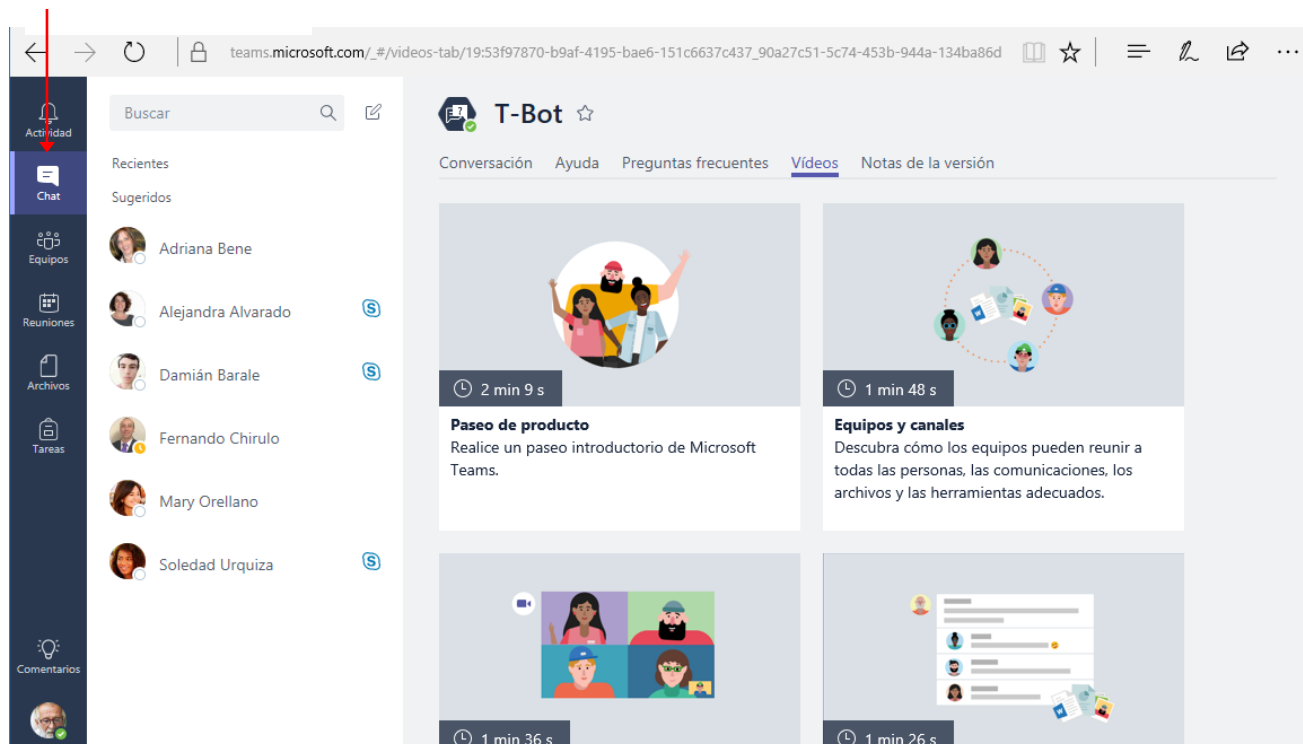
teams.microsoft.com/_#/videos-tab/19:53f97870-b9af-4195-bae6-151c6637c437_90a27c51-5c74-453b-944a-134ba86d

Actividad
Chat
Equipos
Reuniones
Archivos
Tareas
Comentarios

Buscar

Recientes
Sugeridos
Adriana Bene
Alejandra Alvarado
Damián Barale
Fernando Chirulo
Mary Orellano
Soledad Urquiza

T-Bot

Conversación Ayuda Preguntas frecuentes Vídeos Notas de la versión

2 min 9 s
Paseo de producto
Realice un paseo introductorio de Microsoft Teams.

1 min 48 s
Equipos y canales
Descubra cómo los equipos pueden reunir a todas las personas, las comunicaciones, los archivos y las herramientas adecuados.

1 min 36 s

1 min 26 s